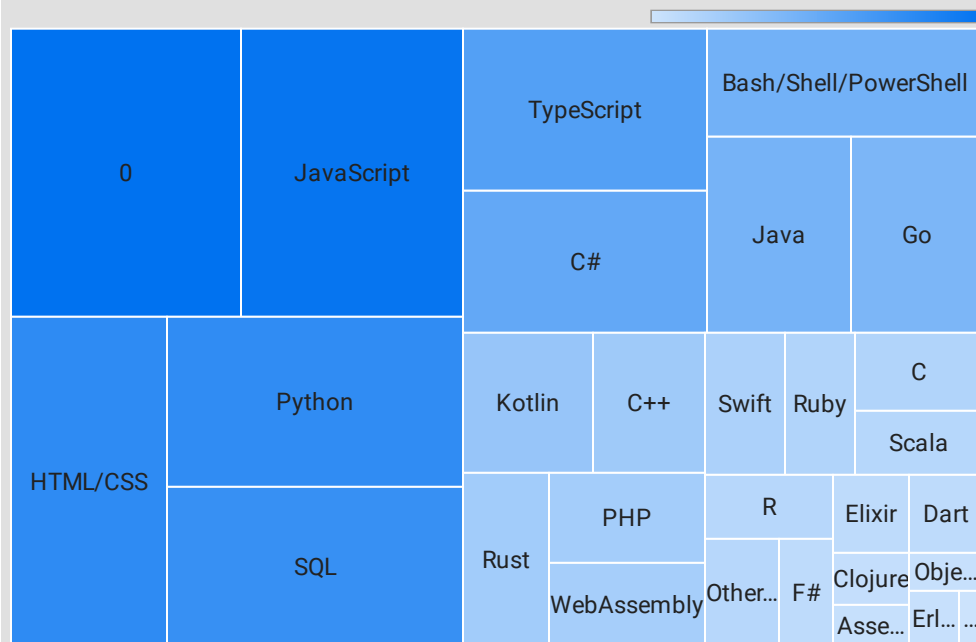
0

JavaScript

TypeScript

Bash/Shell/PowerShell

C#

Java

Go

HTML/CSS

Python

SQL

Kotlin

C++

Swift

Ruby

C

Scala

Rust

PHP

WebAssembly

R

Other...

F#

Elixir

Dart

Clojure

Obje...

Asse...

Erl...

...